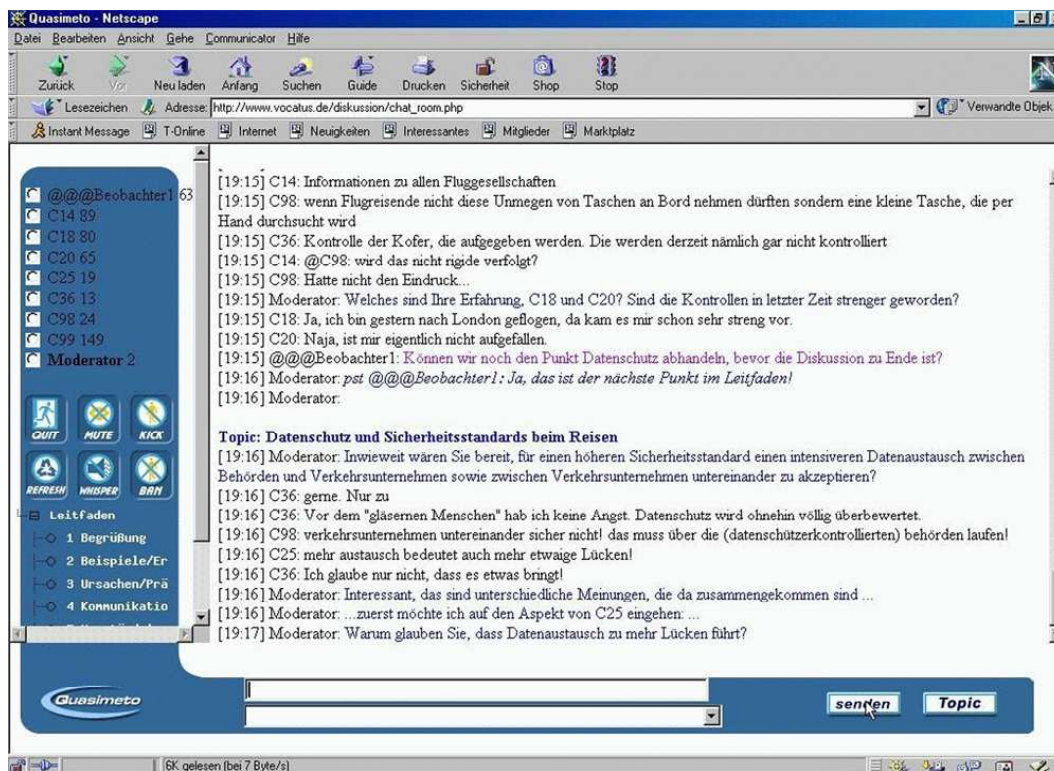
Quasimeto - Netscape

Datei Bearbeiten Ansicht Gehe Communicator Hilfe

Zurück Vor Neu laden Anfang Suchen Guide Drucken Sicherheit Shop Stop

Lesezeichen Adresse: http://www.vocatus.de/diskussion/chat_room.php Verwandte Objek

Instant Message T-Online Internet Neuigkeiten Interessantes Mitglieder Marktplatz

@@@Beobachter1 63
C14 89
C18 80
C20 65
C25 19
C36 13
C98 24
C99 149
Moderator 2

QUIT MUTE KICK
REFRESH WHISPER BAN

Leitfaden
1 Begrüßung
2 Beispiele/Er
3 Ursachen/Prä
4 Kommunikatio

[19:15] C14: Informationen zu allen Fluggesellschaften
[19:15] C98: wenn Flugreisende nicht diese Unmegen von Taschen an Bord nehmen dürften sondern eine kleine Tasche, die per Hand durchsucht wird
[19:15] C36: Kontrolle der Kofer, die aufgegeben werden. Die werden derzeit nämlich gar nicht kontrolliert
[19:15] C14: @C98: wird das nicht rigide verfolgt?
[19:15] C98: Hatte nicht den Eindruck...
[19:15] Moderator: Welches sind Ihre Erfahrung, C18 und C20? Sind die Kontrollen in letzter Zeit strenger geworden?
[19:15] C18: Ja, ich bin gestern nach London geflogen, da kam es mir schon sehr streng vor.
[19:15] C20: Naja, ist mir eigentlich nicht aufgefallen.
[19:15] @@@Beobachter1: Können wir noch den Punkt Datenschutz abhandeln, bevor die Diskussion zu Ende ist?
[19:16] Moderator: pst @@@Beobachter1: Ja, das ist der nächste Punkt im Leitfaden!
[19:16] Moderator:

Topic: Datenschutz und Sicherheitsstandards beim Reisen
[19:16] Moderator: Inwieweit wären Sie bereit, für einen höheren Sicherheitsstandard einen intensiveren Datenaustausch zwischen Behörden und Verkehrsunternehmen sowie zwischen Verkehrsunternehmen untereinander zu akzeptieren?
[19:16] C36: gerne. Nur zu
[19:16] C36: Vor dem "gläsernen Menschen" hab ich keine Angst. Datenschutz wird ohnehin völlig überbewertet.
[19:16] C98: verkehrsunternehmen untereinander sicher nicht! das muss über die (datenschützerkontrollierten) behörden laufen!
[19:16] C25: mehr austausch bedeutet auch mehr etwaige Lücken!
[19:16] C36: Ich glaube nur nicht, dass es etwas bringt!
[19:16] Moderator: Interessant, das sind unterschiedliche Meinungen, die da zusammengekommen sind ...
[19:16] Moderator: ...zuerst möchte ich auf den Aspekt von C25 eingehen: ...
[19:17] Moderator: Warum glauben Sie, dass Datenaustausch zu mehr Lücken führt?

Quasimeto

senden Topic

6K gelesen (bei 7 Byte/s)